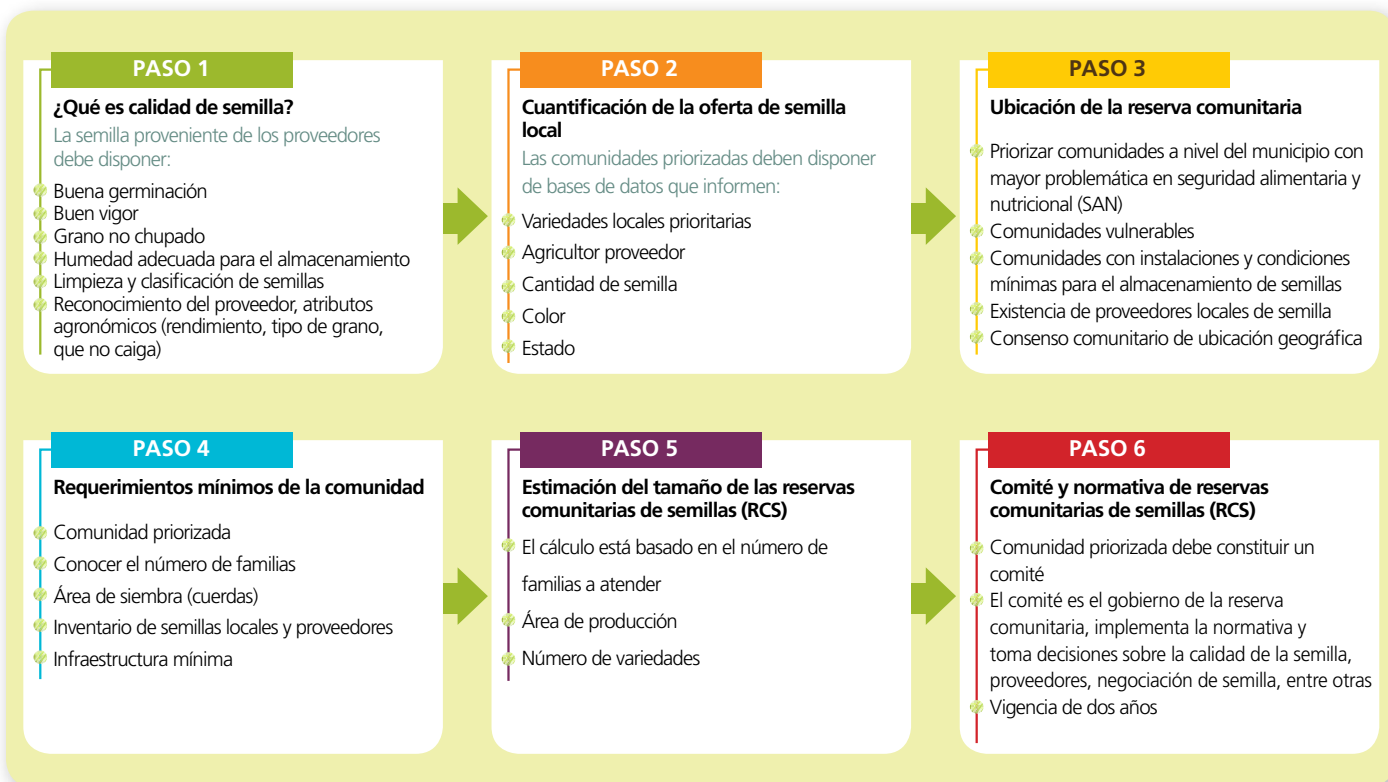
PASO 1

¿Qué es calidad de semilla?

La semilla proveniente de los proveedores debe disponer:

Buena germinación
Buen vigor
Grano no chupado
Humedad adecuada para el almacenamiento
Limpieza y clasificación de semillas
Reconocimiento del proveedor, atributos agronómicos (rendimiento, tipo de grano, que no caiga)

PASO 2

Cuantificación de la oferta de semilla local

Las comunidades priorizadas deben disponer de bases de datos que informen:

Variedades locales prioritarias
Agricultor proveedor
Cantidad de semilla
Color
Estado

PASO 3

Ubicación de la reserva comunitaria

Priorizar comunidades a nivel del municipio con mayor problemática en seguridad alimentaria y nutricional (SAN)
Comunidades vulnerables
Comunidades con instalaciones y condiciones mínimas para el almacenamiento de semillas
Existencia de proveedores locales de semilla
Consenso comunitario de ubicación geográfica

PASO 4

Requerimientos mínimos de la comunidad

Comunidad priorizada
Conocer el número de familias
Área de siembra (cuerdas)
Inventario de semillas locales y proveedores
Infraestructura mínima

PASO 5

Estimación del tamaño de las reservas comunitarias de semillas (RCS)

El cálculo está basado en el número de familias a atender
Área de producción
Número de variedades

PASO 6

Comité y normativa de reservas comunitarias de semillas (RCS)

Comunidad priorizada debe constituir un comité
El comité es el gobierno de la reserva comunitaria, implementa la normativa y toma decisiones sobre la calidad de la semilla, proveedores, negociación de semilla, entre otras
Vigencia de dos años